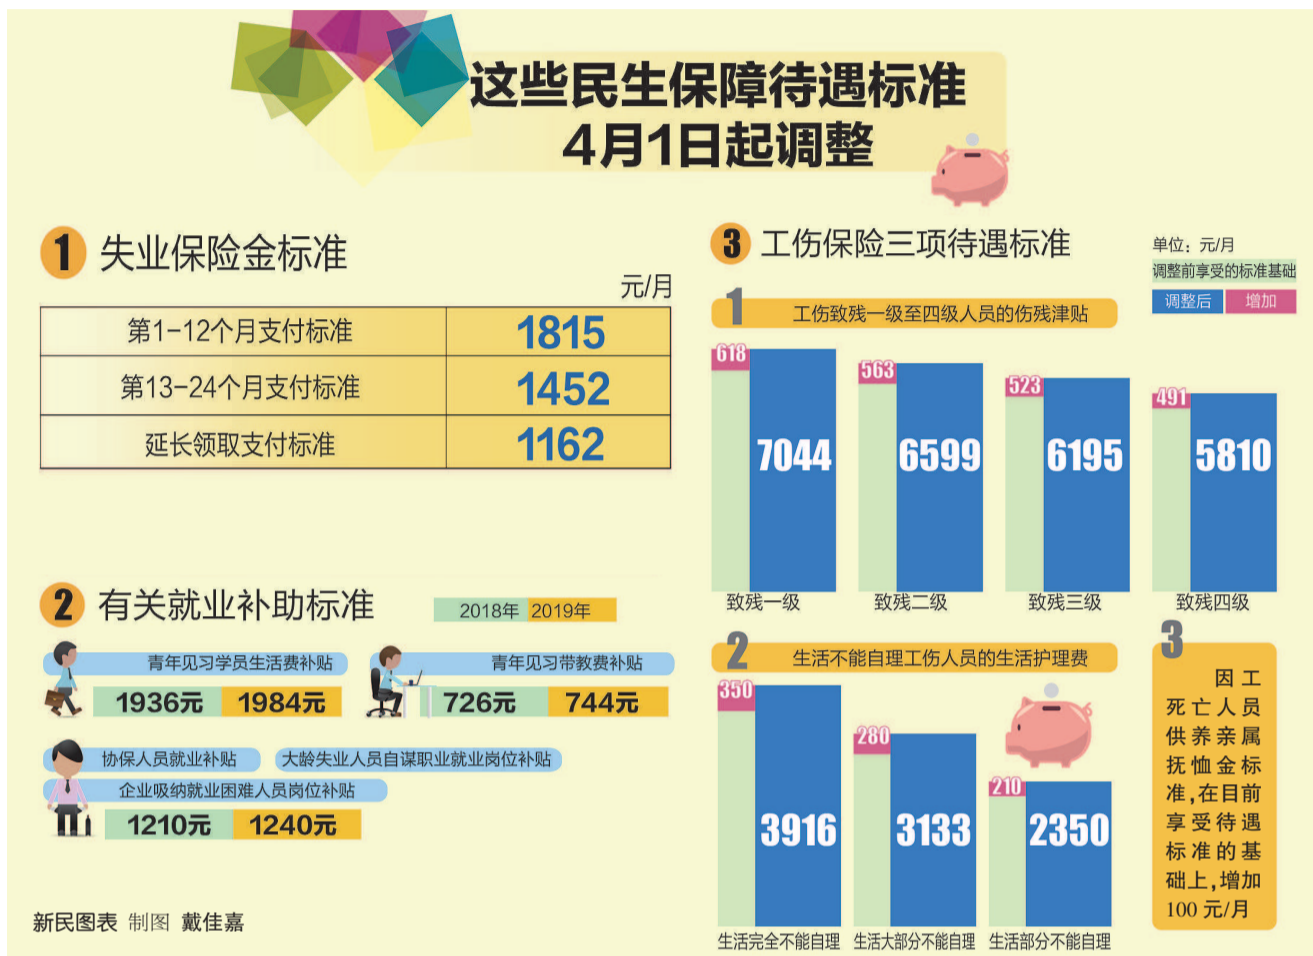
这些民生保障待遇标准
4月1日起调整

1 失业保险金标准

元/月

| 第1-12个月支付标准 | 1815 |
|---|---|
| 第13-24个月支付标准 | 1452 |
| 延长领取支付标准 | 1162 |

2 有关就业补助标准

2018年 2019年

青年见习学员生活费补贴
1936元 1984元

青年见习带教费补贴
726元 744元

协保人员就业补贴
大龄失业人员自谋职业就业岗位补贴
企业吸纳就业困难人员岗位补贴
1210元 1240元

3 工伤保险三项待遇标准

单位：元/月
调整前享受的标准基础
调整后 增加

1 工伤致残一级至四级人员的伤残津贴

618 7044 致残一级
563 6599 致残二级
523 6195 致残三级
491 5810 致残四级

2 生活不能自理工伤人员的生活护理费

350 3916 生活完全不能自理
280 3133 生活大部分不能自理
210 2350 生活部分不能自理

3 因工死亡人员供养亲属抚恤金标准,在目前享受待遇标准的基础上,增加100元/月

新民图表 制图 戴佳嘉